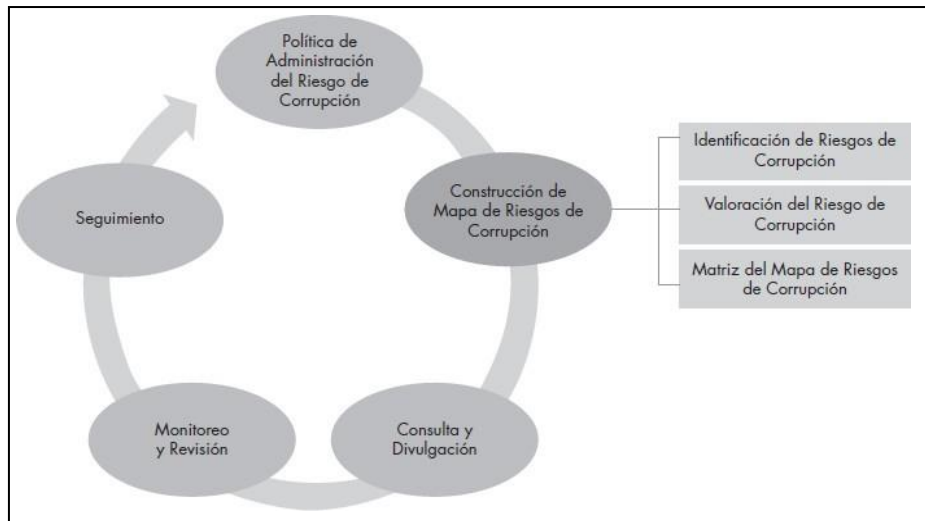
Política de Administración del Riesgo de Corrupción

Construcción de Mapa de Riesgos de Corrupción

Identificación de Riesgos de Corrupción

Valoración del Riesgo de Corrupción

Matriz del Mapa de Riesgos de Corrupción

Consulta y Divulgación

Monitoreo y Revisión

Seguimiento